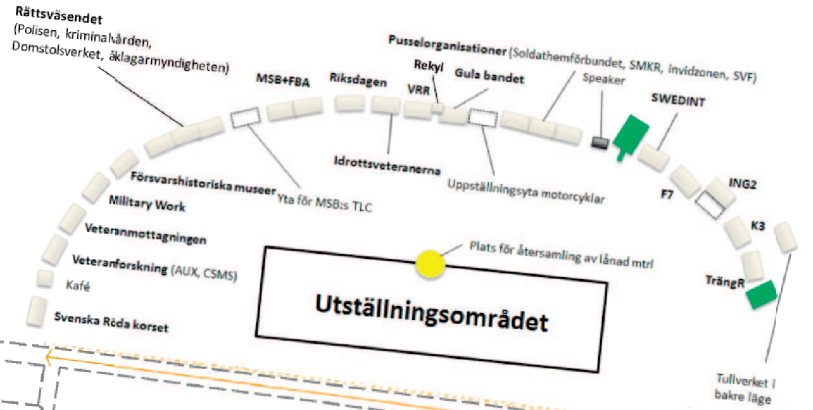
Rättsväsendet
(Polisen, kriminalvården, Domstolsverket, åklagarmyndigheten)

MSB+FBA

Riksdagen

Rekyl

Gula bandet

VRR

Pusselorganisationer (Soldathemförbundet, SMKR, invidzonen, SVF)

Speaker

SWEDINT

Idrottsveteranerna

Uppställningsyta motorcyklar

Försvarshistoriska museer

Yta för MSB:s TLC

Military Work

Veteranmottagningen

Veteranforskning (AUX, CSMS)

Kafé

Svenska Röda korset

Plats för återsamling av lånad mtrl

Utställningsområdet

F7

ING2

K3

TrängR

Tullverket i bakre läge